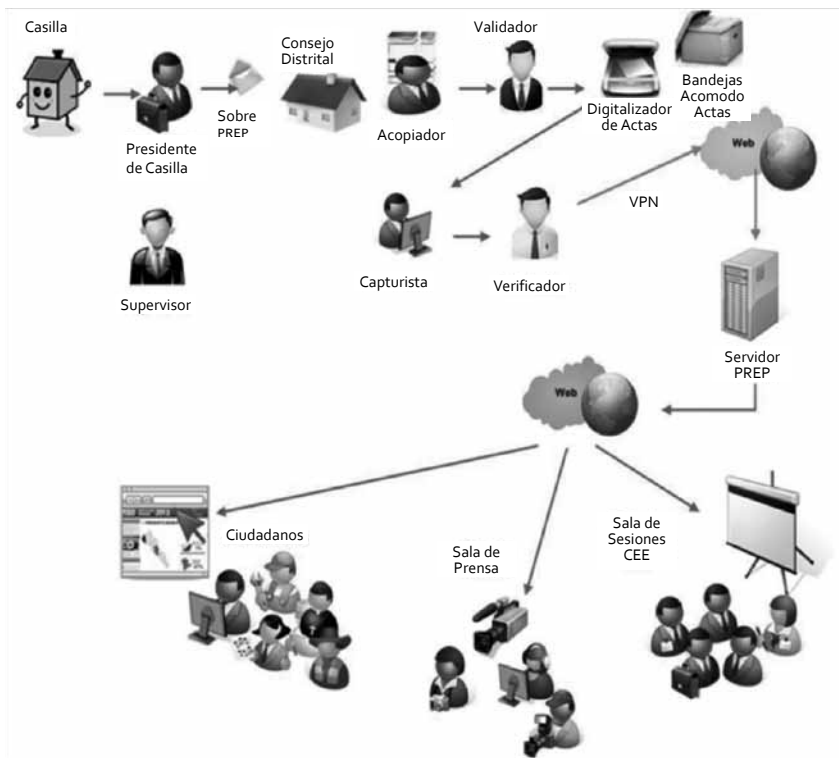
Casilla

Presidente de Casilla

Sobre PREP

Consejo Distrital

Acopiador

Validador

Digitalizador de Actas

Bandejas Acomodo Actas

Web

Capturista

Verificador

VPN

Supervisor

Servidor PREP

Web

Ciudadanos

Sala de Prensa

Sala de Sesiones CEE